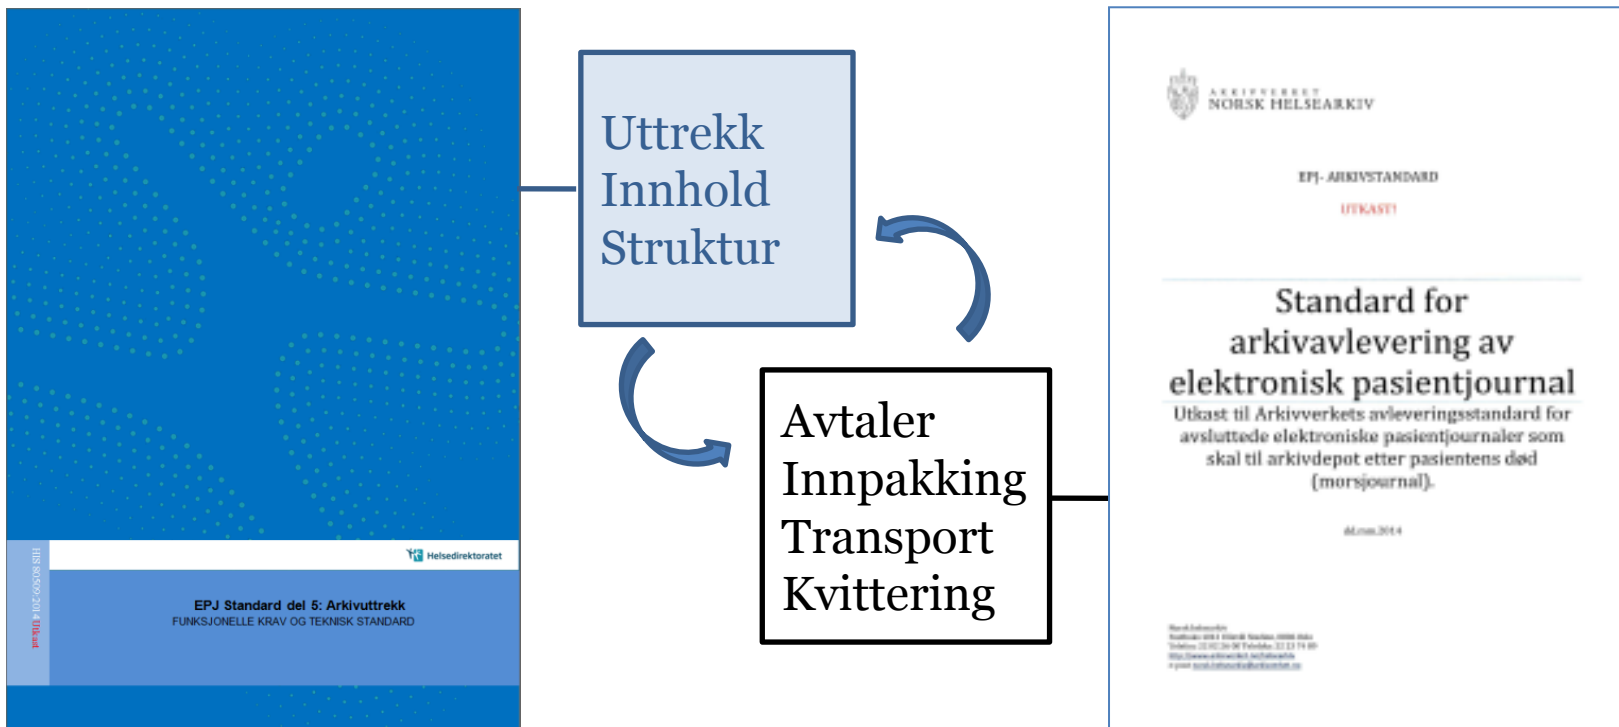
HIS 80509:2014 Utkast

Helsedirektoratet

EPJ Standard del 5: Arkivuttrekk
FUNKSJONELLE KRAV OG TEKNISK STANDARD

Uttrekk
Innhold
Struktur

Avtaler
Innpakking
Transport
Kvittering

ARKIVVERKET
NORSK HELSEARKIV

EPJ- ARKIVSTANDARD

UTKAST!

Standard for arkivavlevering av elektronisk pasientjournal

Utkast til Arkivverkets avleveringsstandard for avsluttede elektroniske pasientjournaler som skal til arkivdepot etter pasientens død (morsjournal).

dd.mm.2014

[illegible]